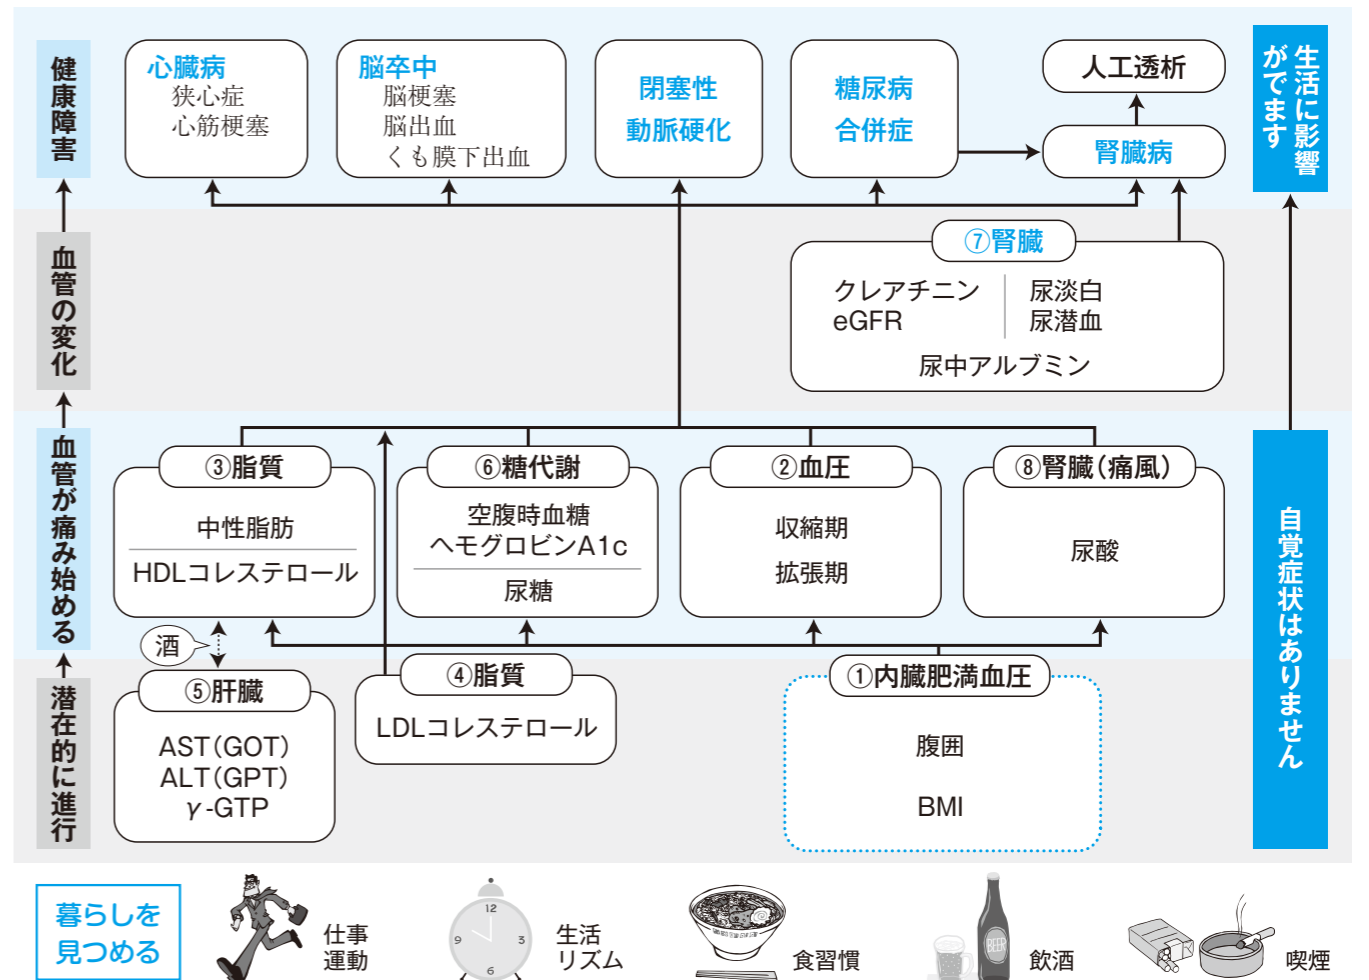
健康障害

心臓病
狭心症
心筋梗塞

脳卒中
脳梗塞
脳出血
くも膜下出血

閉塞性
動脈硬化

糖尿病
合併症

人工透析

腎臓病

生活に影響がでます

血管の変化

⑦腎臓
クレアチニン
eGFR
尿淡白
尿潜血
尿中アルブミン

血管が痛み始める

③脂質
中性脂肪
HDLコレステロール

⑥糖代謝
空腹時血糖
ヘモグロビンA1c
尿糖

②血圧
収縮期
拡張期

⑧腎臓（痛風）
尿酸

自覚症状はありません

酒

潜在的に進行

⑤肝臓
AST（GOT）
ALT（GPT）
γ-GTP

④脂質
LDLコレステロール

①内臓肥満血圧
腹囲
BMI

暮らしを見つめる

仕事
運動

12
9
3
6

生活
リズム

食習慣

BEER

飲酒

喫煙